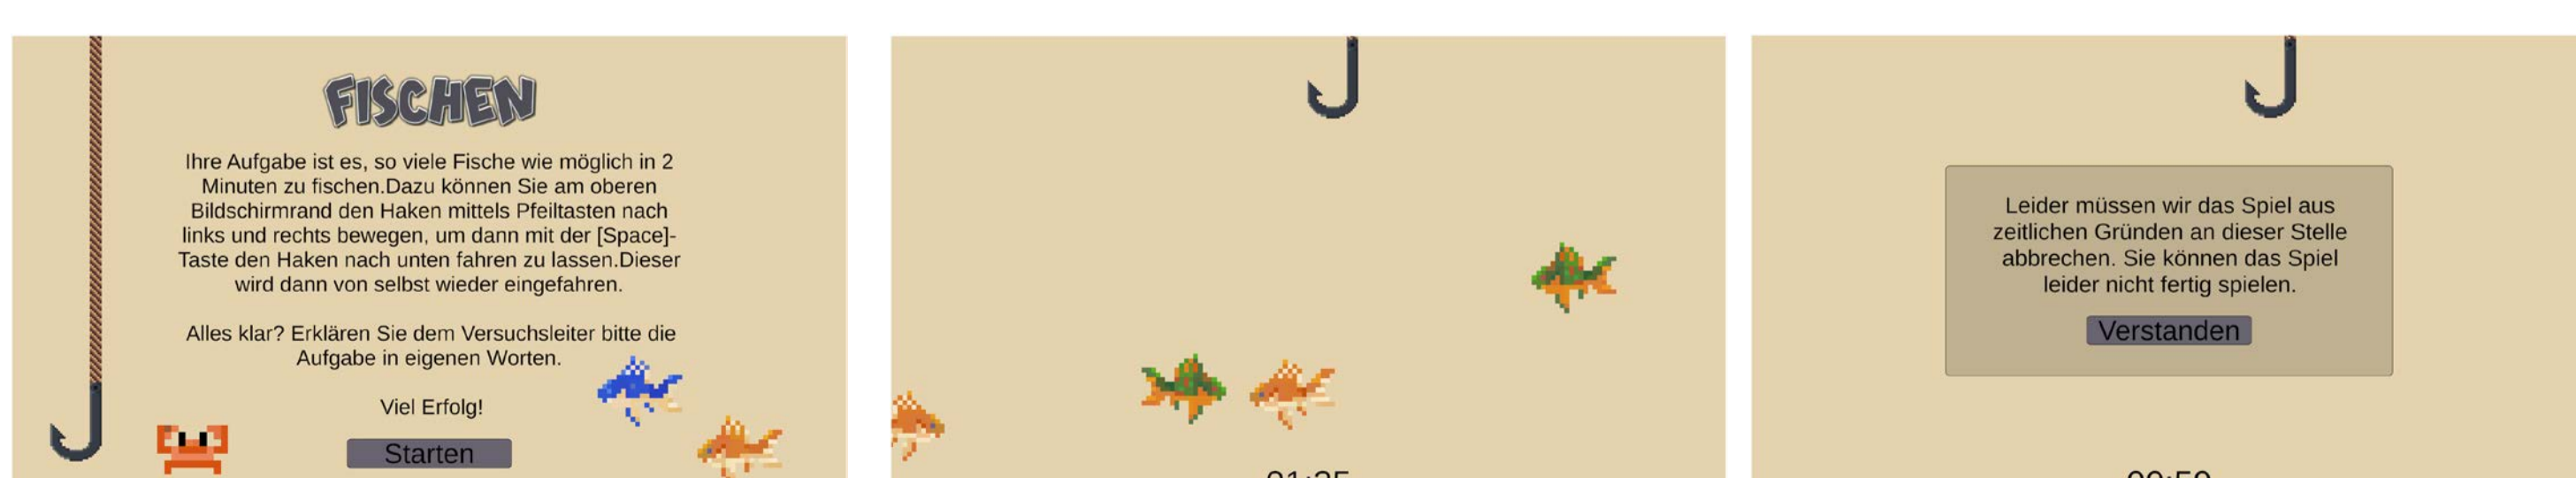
FISCHEN

Ihre Aufgabe ist es, so viele Fische wie möglich in 2 Minuten zu fischen.Dazu können Sie am oberen Bildschirmrand den Haken mittels Pfeiltasten nach links und rechts bewegen, um dann mit der [Space]-Taste den Haken nach unten fahren zu lassen.Dieser wird dann von selbst wieder eingefahren.

Alles klar? Erklären Sie dem Versuchsleiter bitte die Aufgabe in eigenen Worten.

Viel Erfolg!

Starten

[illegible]

Leider müssen wir das Spiel aus zeitlichen Gründen an dieser Stelle abbrechen. Sie können das Spiel leider nicht fertig spielen.

Verstanden

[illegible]